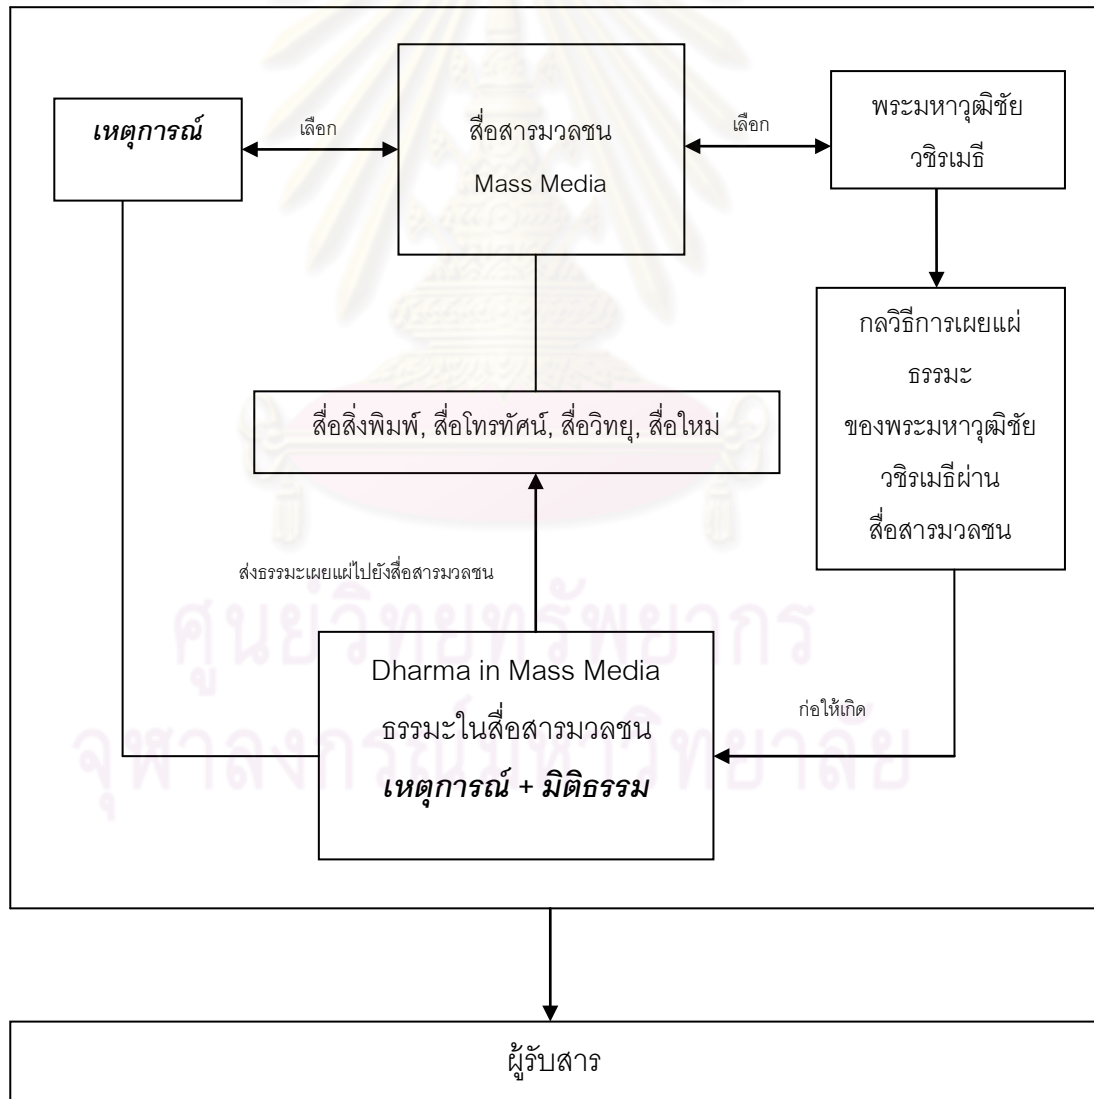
เหตุการณ์

เลือก

สื่อสารมวลชน Mass Media

เลือก

พระมหาวุฒิชัย วชิรเมธี

กลวิธีการเผยแผ่ธรรมะ ของพระมหาวุฒิชัย วชิรเมธีผ่าน สื่อสารมวลชน

สื่อสิ่งพิมพ์, สื่อโทรทัศน์, สื่อวิทยุ, สื่อใหม่

ส่งธรรมะเผยแผ่ไปยังสื่อสารมวลชน

Dharma in Mass Media
ธรรมะในสื่อสารมวลชน
เหตุการณ์ + มิติธรรม

ก่อให้เกิด

ผู้รับสาร

ศูนย์วิทยทรัพยากร
จุฬาลงกรณ์มหาวิทยาลัย